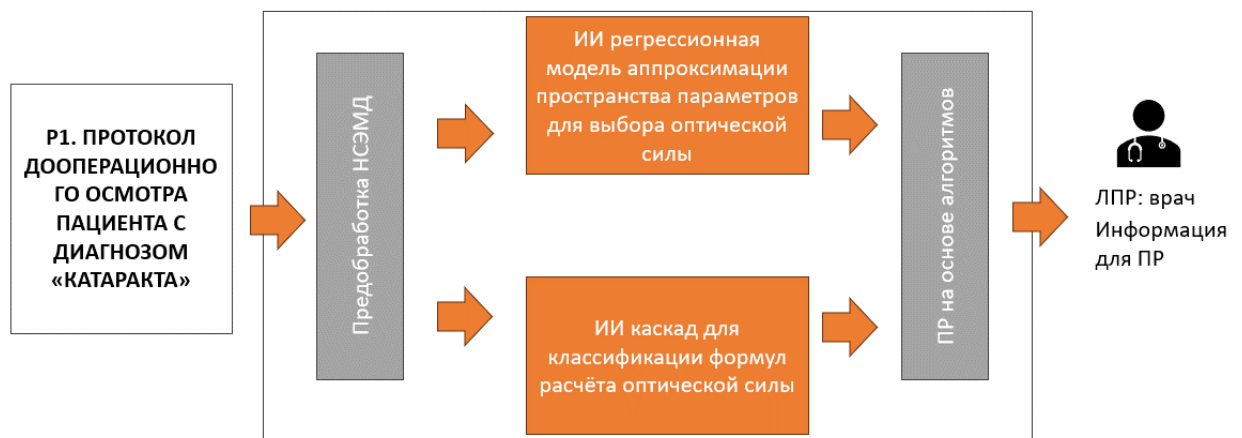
Р1. ПРОТОКОЛ ДООПЕРАЦИОННО ГО ОСМОТРА ПАЦИЕНТА С ДИАГНОЗОМ «КАТАРАКТА»

Предобработка НСЭМД

ИИ регрессионная модель аппроксимации пространства параметров для выбора оптической силы

ИИ каскад для классификации формул расчёта оптической силы

ПР на основе алгоритмов

ЛПР: врач
Информация для ПР